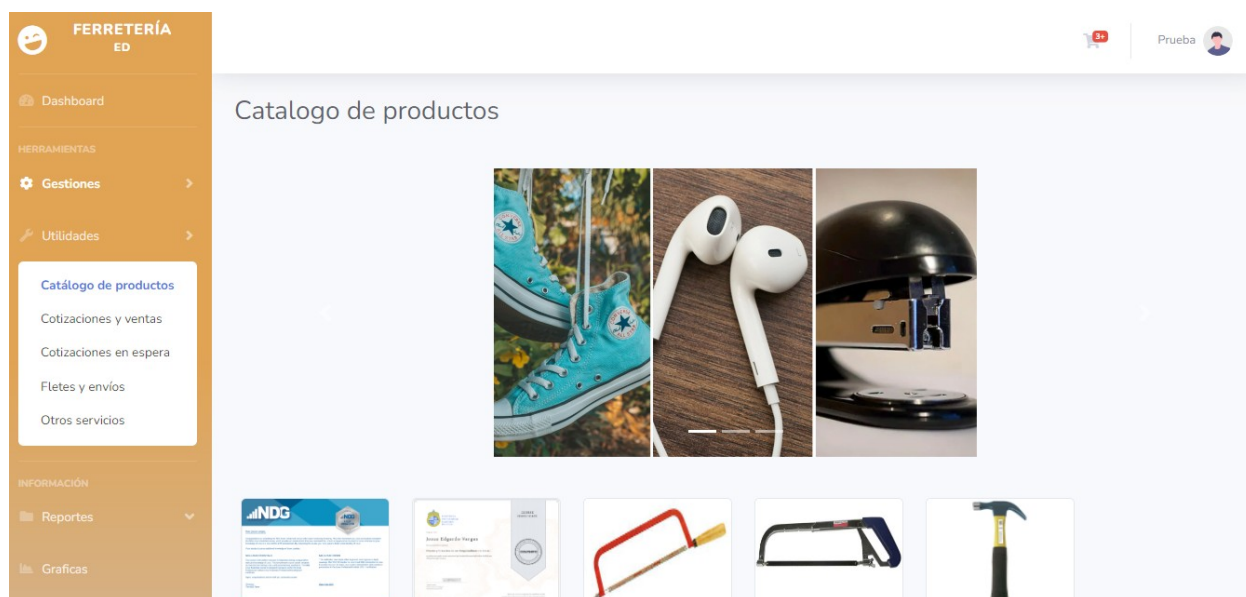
FERRETERÍA
ED

Dashboard

HERRAMIENTAS

Gestiones

Utilidades

Catálogo de productos

Cotizaciones y ventas

Cotizaciones en espera

Fletes y envíos

Otros servicios

INFORMACIÓN

Reportes

Graficas

3+

Prueba

Catalogo de productos

NDG